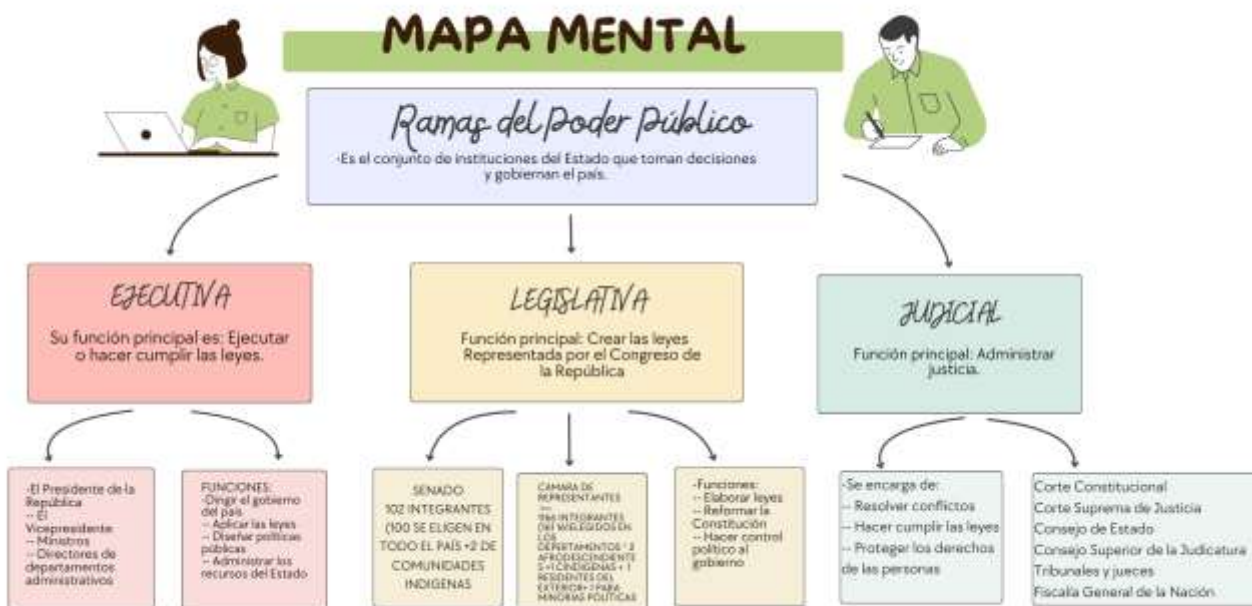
MAPA MENTAL

Ramas del Poder Público

-Es el conjunto de instituciones del Estado que toman decisiones y gobiernan el país.

EJECUTIVA

Su función principal es: Ejecutar o hacer cumplir las leyes.

LEGISLATIVA

Función principal: Crear las leyes Representada por el Congreso de la República

JUDICIAL

Función principal: Administrar justicia.

-El Presidente de la República
-- El Vicepresidente
-- Ministros
-- Directores de departamentos administrativos

FUNCIONES:
-Dirigir el gobierno del país
-- Aplicar las leyes
-- Diseñar políticas públicas
-- Administrar los recursos del Estado

SENADO
102 INTEGRANTES (100 SE ELIGEN EN TODO EL PAÍS +2 DE COMUNIDADES INDIGENAS

CAMARA DE REPRESENTANTES
---
166 INTEGRANTES (161 ELEGIDOS EN LOS DEPARTAMENTOS + 2 AFRODESCENDIENTES +1 INDIGENAS + 1 RESIDENTES DEL EXTERIOR+ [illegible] PARA MINORIAS POLITICAS

-Funciones:
-- Elaborar leyes
-- Reformar la Constitución
-- Hacer control político al gobierno

-Se encarga de:
-- Resolver conflictos
-- Hacer cumplir las leyes
-- Proteger los derechos de las personas

Corte Constitucional
Corte Suprema de Justicia
Consejo de Estado
Consejo Superior de la Judicatura
Tribunales y jueces
Fiscalía General de la Nación